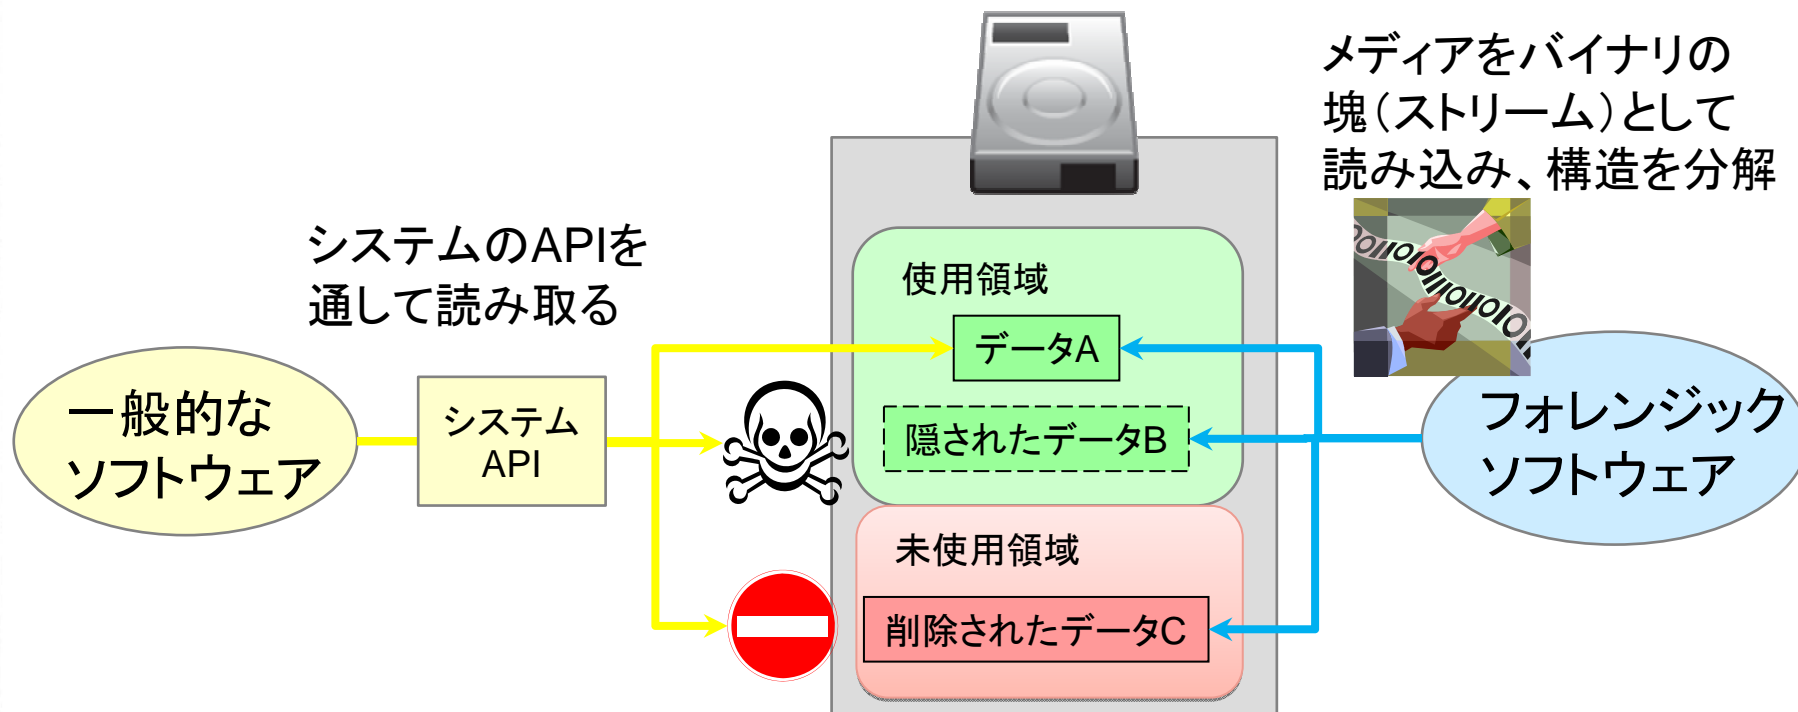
メディアをバイナリの塊(ストリーム)として読み込み、構造を分解

システムのAPIを通して読み取る

使用領域

データA

隠されたデータB

一般的なソフトウェア

システムAPI

未使用領域

削除されたデータC

フォレンジックソフトウェア